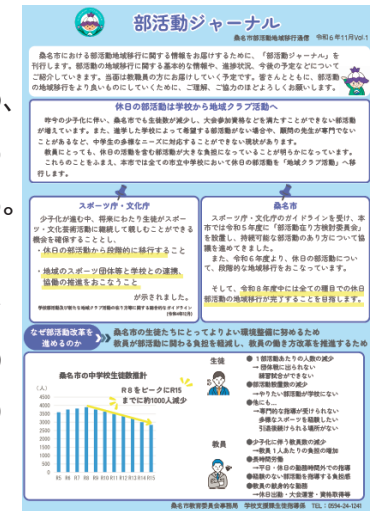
部活動ジャーナル

桑名市部活動地域移行通信　令和6年11月Vol.1

桑名市における部活動地域移行に関する情報をお届けするために、「部活動ジャーナル」を刊行します。部活動の地域移行に関する基本的な情報や、進捗状況、今後の予定などについてご紹介していきます。当面は教職員の方にお届けしていく予定です。皆さんとともに、部活動の地域移行をより良いものにしていくために、ご理解、ご協力のほどよろしくお願いします。

休日の部活動は学校から地域クラブ活動へ

昨今の少子化に伴い、桑名市でも生徒数が減少し、大会参加要件などを満たすことができない部活動が増えています。また、進学した学校によって希望する部活動がない場合や、顧問の先生が専門でないことがあるなど、中学生の多様なニーズに対応することができない課題が出てきています。教員にとっても、休日の活動を含む部活動が大きな負担になっていることが明らかになっています。これらのことをふまえ、本市では全ての市立中学校において休日の部活動を「地域クラブ活動」へ移行します。

スポーツ庁・文化庁

少子化が進む中、将来にわたり生徒がスポーツ・文化芸術活動に継続して親しむことができる機会を確保することとし、
・休日の部活動から段階的に移行すること
・地域のスポーツ団体等と学校との連携、協働の推進をおこなうこと
が示されました。
学校部活動及び新たな地域クラブ活動の在り方等に関する総合的なガイドライン（令和4年12月）

桑名市

スポーツ庁・文化庁のガイドラインを受け、本市では令和5年度に「部活動在り方検討委員会」を設置し、持続可能な部活動のあり方について協議を進めてきました。
また、令和6年度より、休日の部活動において、段階的な地域移行をおこなっています。
そして、令和8年度中には全ての種目での休日部活動の地域移行が完了することを目指します。

なぜ部活動改革を進めるのか

桑名市の生徒たちにとってよりよい環境整備に努めるため
教員が部活動に関わる負担を軽減し、教員の働き方改革を推進するため

桑名市の中学校生徒数推計
R8をピークにR15までに約1000人減少

生徒
●1部活動あたりの人数の減少
→団体戦に出られない
練習試合ができない
●部活動数整備の減少
→やりたい部活動が学校にない
●生徒に…
→専門的な指導が受けられない
多様なスポーツを経験したい
引退後続けられる場所がない

教員
●少子化に伴う教員数の減少
→教員1人あたりの負担の増加
●長時間労働
→平日・休日の勤務時間外での指導
●経験のない部活動の指導による負担感
●教員の家族的な負担
→休日出勤・大会運営・資格取得等

桑名市教育委員会事務局　学校支援課生徒指導係　TEL：0594-24-1241